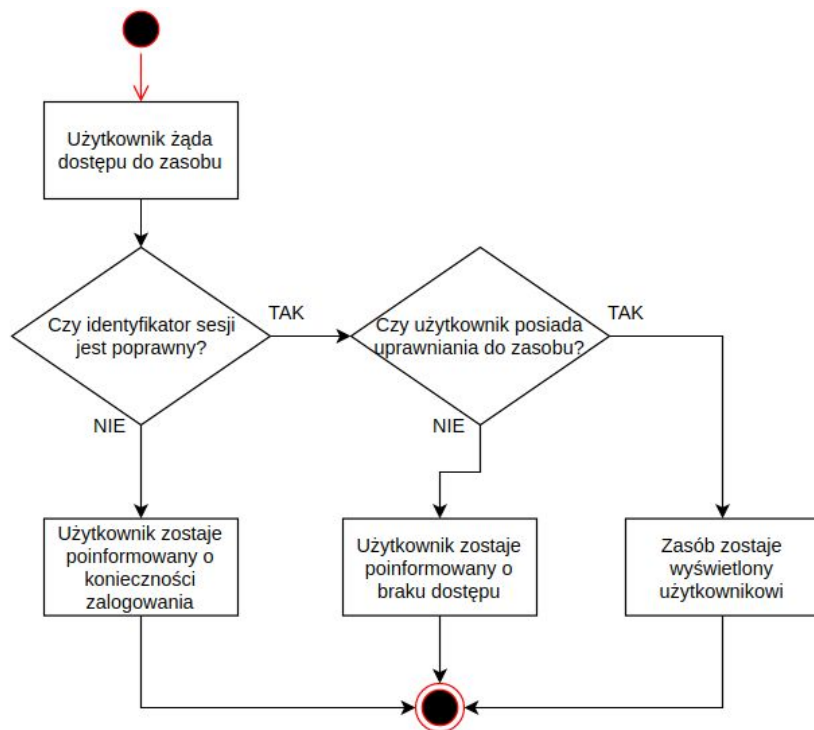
Użytkownik żąda dostępu do zasobu

Czy identyfikator sesji jest poprawny?

TAK

Czy użytkownik posiada uprawniania do zasobu?

TAK

NIE

NIE

Użytkownik zostaje poinformowany o konieczności zalogowania

Użytkownik zostaje poinformowany o braku dostępu

Zasób zostaje wyświetlony użytkownikowi